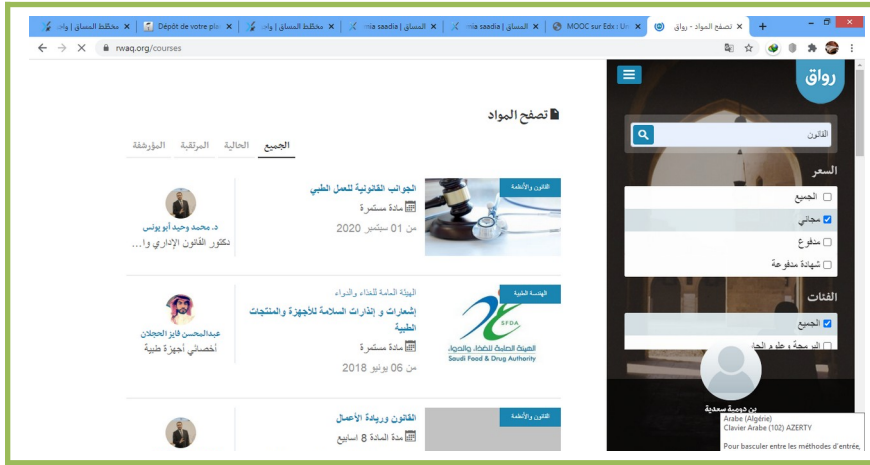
مخطط المساق | رواق ×
Dépôt de votre pla ×
مخطط المساق | رواق ×
المساق | mia saadia ×
المساق | mia saadia ×
MOOC sur Edx : Un ×
تصفح المواد - رواق ×
+

rwaq.org/courses

رواق

القانون

السعر
الجميع
مجاني
مدفوع
شهادة مدفوعة

الفئات
الجميع
البرمجة وعلوم الحاسب

بن دومية سعدية

تصفح المواد

الجميع الحالية المرتقبة المؤرشفة

القانون والأنظمة
الجوانب القانونية للعمل الطبي
مادة مستمرة
من 01 سبتمبر 2020
د. محمد وحيد أبو يونس
دكتور القانون الإداري وا...

الهندسة الطبية
SFDA
الهيئة العامة للغذاء والدواء
Saudi Food & Drug Authority
الهيئة العامة للغذاء والدواء
إشعارات و إنذارات السلامة للأجهزة والمنتجات الطبية
مادة مستمرة
من 06 يونيو 2018
عبدالمحسن فايز الحجلان
أخصائي أجهزة طبية

القانون والأنظمة
القانون وريادة الأعمال
مدة المادة 8 اسابيع

Arabe (Algérie)
Clavier Arabe (102) AZERTY
Pour basculer entre les méthodes d'entrée,